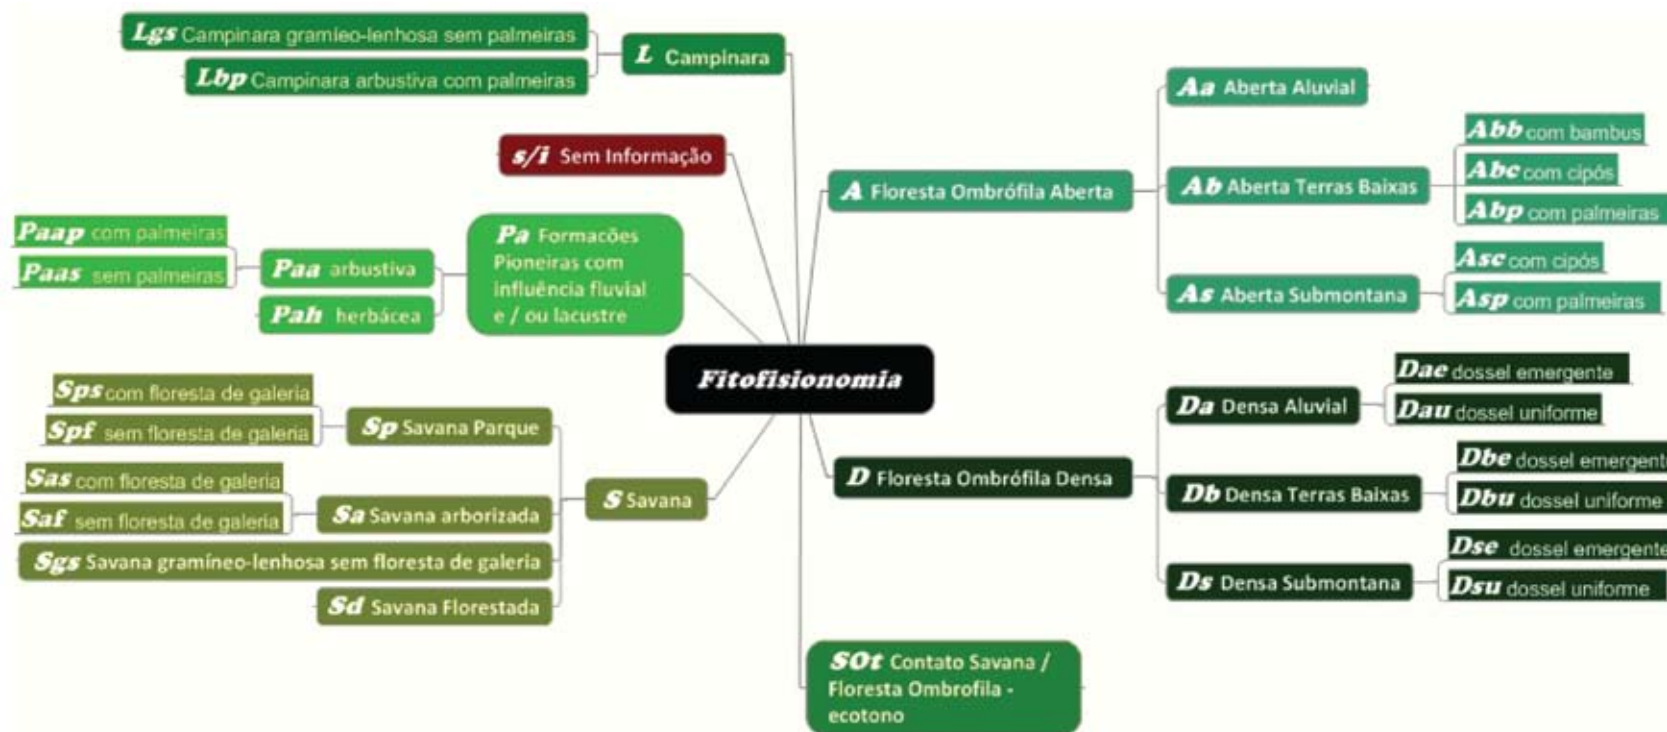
Lgs Campinara gramieo-lenhosa sem palmeiras
Lbp Campinara arbustiva com palmeiras
L Campinara

s/i Sem Informação

Paap com palmeiras
Paas sem palmeiras
Paa arbustiva
Pah herbácea
Pa Formacões Pioneiras com influência fluvial e / ou lacustre

Fitofisionomia

Sps com floresta de galeria
Spf sem floresta de galeria
Sp Savana Parque
Sas com floresta de galeria
Saf sem floresta de galeria
Sa Savana arborizada
S Savana
Sgs Savana gramíneo-lenhosa sem floresta de galeria
Sd Savana Florestada

Aa Aberta Aluvial
A Floresta Ombrófila Aberta
Ab Aberta Terras Baixas
Abb com bambus
Abc com cipós
Abp com palmeiras
As Aberta Submontana
Asc com cipós
Asp com palmeiras

Da Densa Aluvial
Dae dossel emergente
Dau dossel uniforme
D Floresta Ombrófila Densa
Db Densa Terras Baixas
Dbe dossel emergent
Dbu dossel uniforme
Ds Densa Submontana
Dse dossel emergente
Dsu dossel uniforme

SOt Contato Savana / Floresta Ombrofila - ecotono